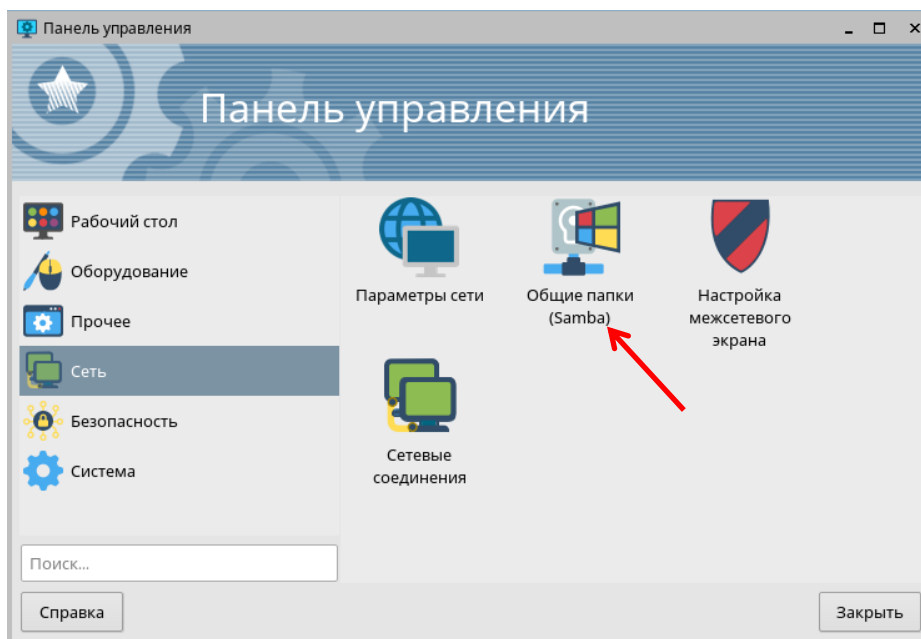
Панель управления

Панель управления

Рабочий стол
Оборудование
Прочее
Сеть
Безопасность
Система

Параметры сети

Общие папки (Samba)

Настройка межсетевого экрана

Сетевые соединения

Поиск...

Справка

Закрыть